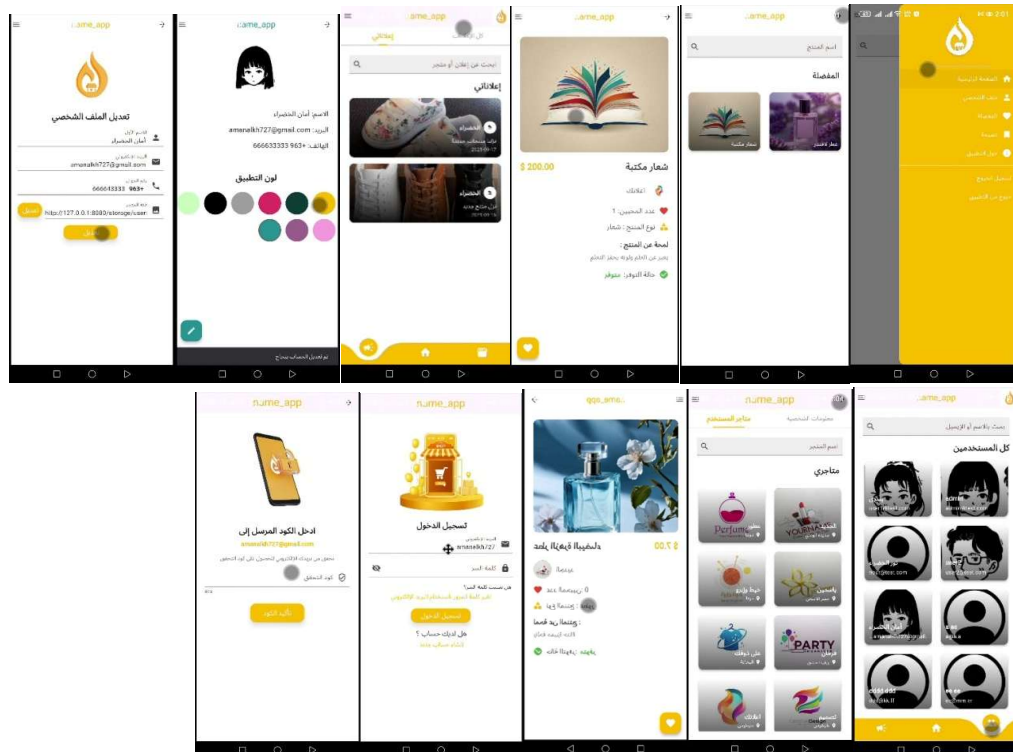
name_app

تعديل الملف الشخصي

الاسم الأول
أمان الخضراء

البريد الالكتروني
amanalkh727@gmail.com

رقم الهاتف
666633333 963+

تعديل
http://127.0.0.1:8000/storage/user

تعديل

name_app

الاسم: أمان الخضراء
البريد: amanalkh727@gmail.com
الهاتف: 963+ 666633333

لون التطبيق

تم تعديل الحساب بنجاح

name_app

كل الإعلانات
إعلاناتي

ابحث عن إعلان أو متجر

إعلاناتي

الخضراء
2025-09-14

الخضراء
أول منتج جديد
2025-09-14

name_app

$ 200.00
شعار مكتبة

إعلانات

عدد المعجبين: 1
نوع المنتج: شعار

لمحة عن المنتج:
يعبر عن العلم وثوبه يحفز التعلم

حالة التوفر: متوفر

name_app

اسم المنتج

المفضلة

شعار مكتبة
عطر فاخر

الصفحة الرئيسية
ملف الشخصي
المفضلة
نسيمة
لون التطبيق
تسجيل الخروج
خروج من التطبيق

name_app

ادخل الكود المرسل إلى
amanalkh727@gmail.com
تحقق من بريدك الالكتروني للحصول على كود التحقق

كود التحقق

تأكيد الكود

name_app

تسجيل الدخول

البريد الالكتروني
amanalkh727

كلمة السر

هل نسيت كلمة السر؟
ادخل كلمة السر أو استخدم البريد الالكتروني

تسجيل الدخول

هل لديك حساب ؟
انشاء حساب جديد

name_app

عطر بخلفية البحر
$ 2.00

عدد المعجبين 0
نوع المنتج
لمحة عن المنتج:
حالة التوفر: متوفر

معلومات الشخصية
متاجر المستخدم

اسم المتجر

متاجري

Perfume
YOURS
PARTY

name_app

بحث بالاسم أو الإيميل

كل المستخدمين